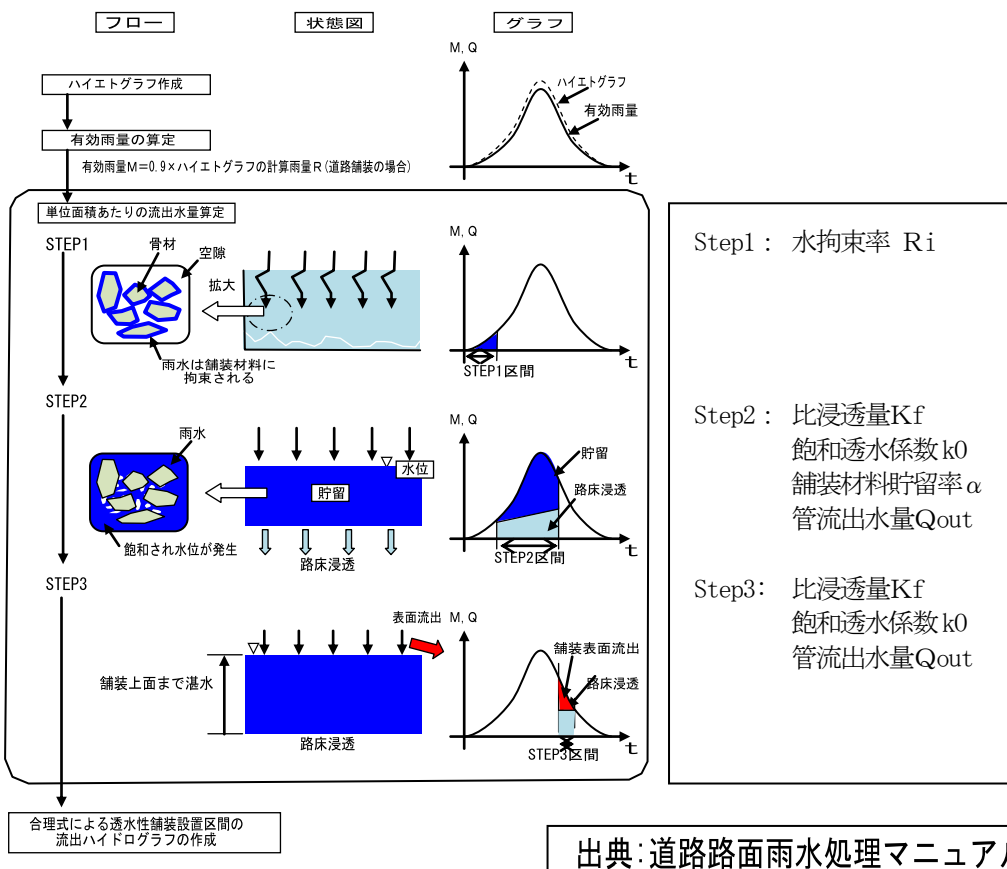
フロー

状態図

グラフ

ハイエトグラフ作成

M, Q

ハイエトグラフ

有効雨量

t

有効雨量の算定

有効雨量M=0.9×ハイエトグラフの計算雨量R(道路舗装の場合)

単位面積あたりの流出水量算定

STEP1

骨材

空隙

拡大

雨水は舗装材料に拘束される

M, Q

t

STEP1区間

Step1： 水拘束率 Ri

STEP2

雨水

貯留

水位

飽和され水位が発生

路床浸透

M, Q

貯留

路床浸透

t

STEP2区間

Step2： 比浸透量Kf
飽和透水係数k0
舗装材料貯留率$\alpha$
管流出水量Qout

STEP3

表面流出

M, Q

舗装上面まで湛水

路床浸透

舗装表面流出

路床浸透

t

STEP3区間

Step3: 比浸透量Kf
飽和透水係数k0
管流出水量Qout

合理式による透水性舗装設置区間の流出ハイドログラフの作成

出典:道路路面雨水処理マニュア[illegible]